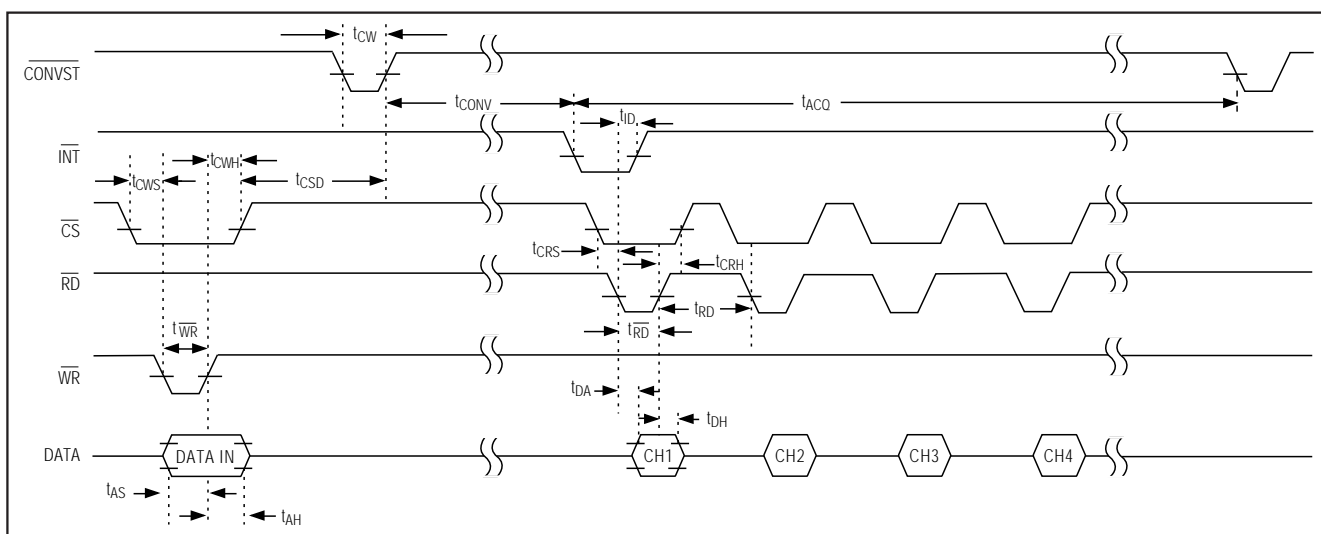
$t_{CW}$

$\overline{CONVST}$

$t_{CONV}$ $t_{ACQ}$

$t_{ID}$

$\overline{INT}$

$t_{CWH}$

$t_{CWS}$ $t_{CSD}$

$\overline{CS}$

$t_{CRS}$

$t_{CRH}$

$\overline{RD}$

$t_{RD}$

$t_{\overline{WR}}$

$t_{\overline{RD}}$

$\overline{WR}$

$t_{DA}$

$t_{DH}$

DATA DATA IN CH1 CH2 CH3 CH4

$t_{AS}$

$t_{AH}$